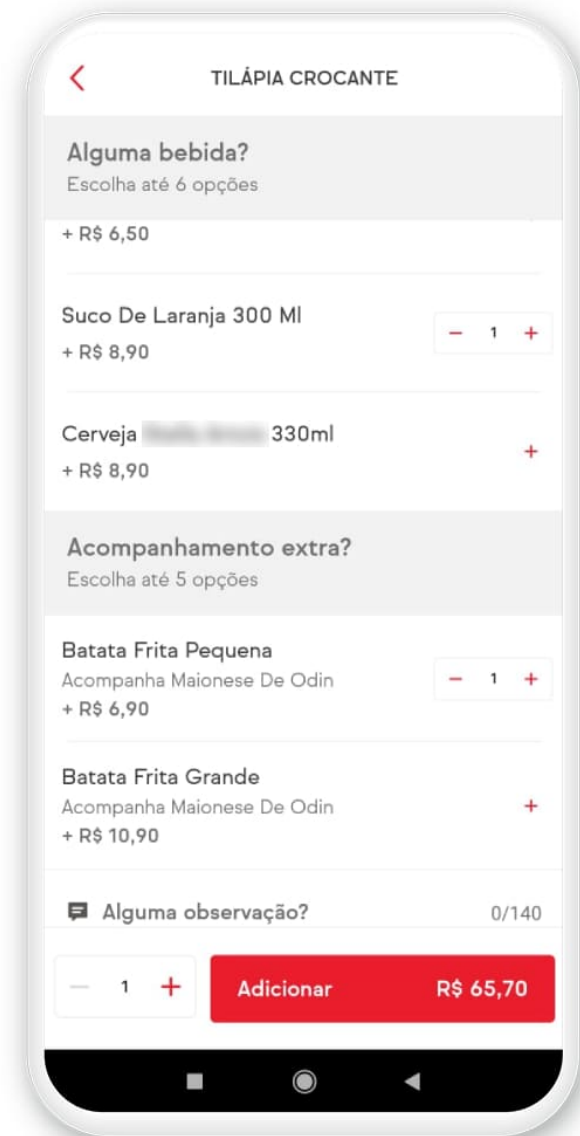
TILÁPIA CROCANTE

Alguma bebida?
Escolha até 6 opções

+ R$ 6,50

Suco De Laranja 300 Ml
+ R$ 8,90
− 1 +

Cerveja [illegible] 330ml
+ R$ 8,90
+

Acompanhamento extra?
Escolha até 5 opções

Batata Frita Pequena
Acompanha Maionese De Odin
+ R$ 6,90
− 1 +

Batata Frita Grande
Acompanha Maionese De Odin
+ R$ 10,90
+

Alguma observação?
0/140

− 1 +
Adicionar R$ 65,70